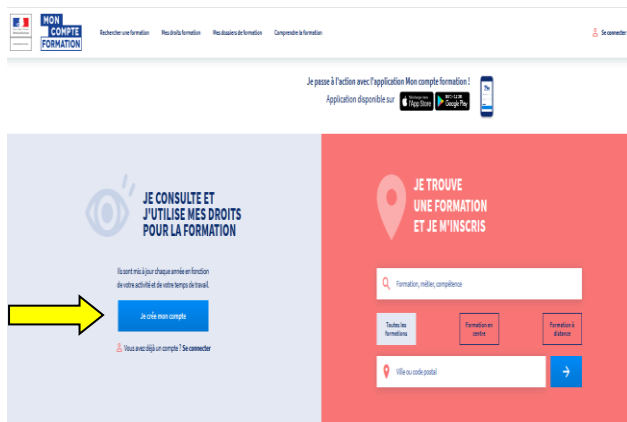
MON COMPTE FORMATION

Rechercher une formation Mes droits formation Mes dossiers de formation Comprendre la formation

Se connecter

Je passe à l'action avec l'application Mon compte formation !

Application disponible sur Télécharger dans l'App Store DISPONIBLE SUR Google Play

JE CONSULTE ET J'UTILISE MES DROITS POUR LA FORMATION

Ils sont mis à jour chaque année en fonction de votre activité et de votre temps de travail.

Je crée mon compte

Vous avez déjà un compte ? Se connecter

JE TROUVE UNE FORMATION ET JE M'INSCRIS

Formation, métier, compétence

Toutes les formations

Formation en centre

Formation à distance

Ville ou code postal